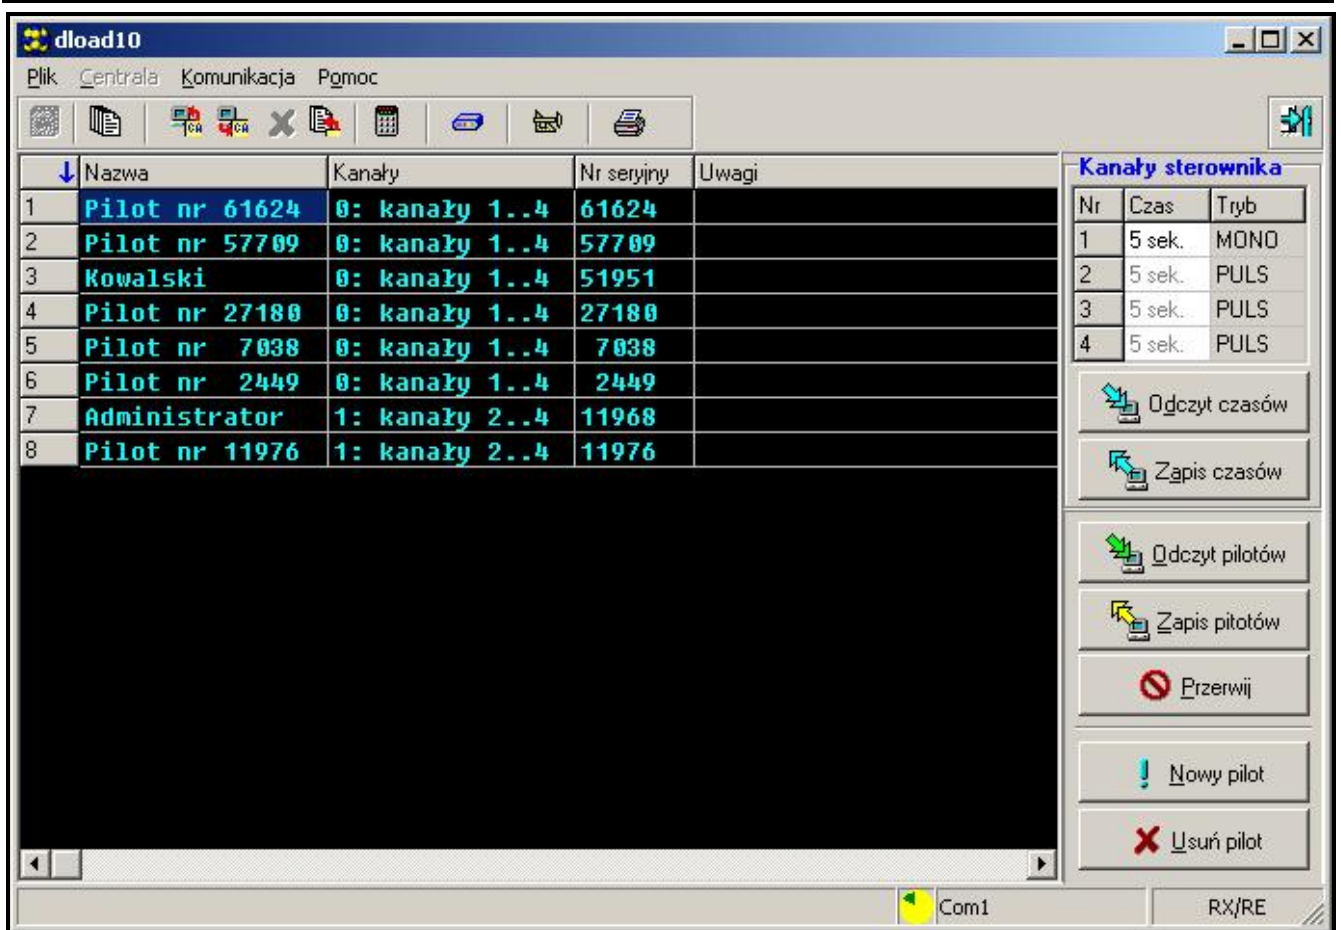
dload10

Plik Centrala Komunikacja Pomoc

| | Nazwa | Kanały | Nr seryjny | Uwagi |
|---|---|---|---|---|
| 1 | Pilot nr 61624 | 0: kanały 1..4 | 61624 | |
| 2 | Pilot nr 57709 | 0: kanały 1..4 | 57709 | |
| 3 | Kowalski | 0: kanały 1..4 | 51951 | |
| 4 | Pilot nr 27180 | 0: kanały 1..4 | 27180 | |
| 5 | Pilot nr 7038 | 0: kanały 1..4 | 7038 | |
| 6 | Pilot nr 2449 | 0: kanały 1..4 | 2449 | |
| 7 | Administrator | 1: kanały 2..4 | 11968 | |
| 8 | Pilot nr 11976 | 1: kanały 2..4 | 11976 | |

Kanały sterownika

| Nr | Czas | Tryb |
|---|---|---|
| 1 | 5 sek. | MONO |
| 2 | 5 sek. | PULS |
| 3 | 5 sek. | PULS |
| 4 | 5 sek. | PULS |

Odczyt czasów

Zapis czasów

Odczyt pilotów

Zapis pilotów

Przerwij

Nowy pilot

Usuń pilot

Com1

RX/RE